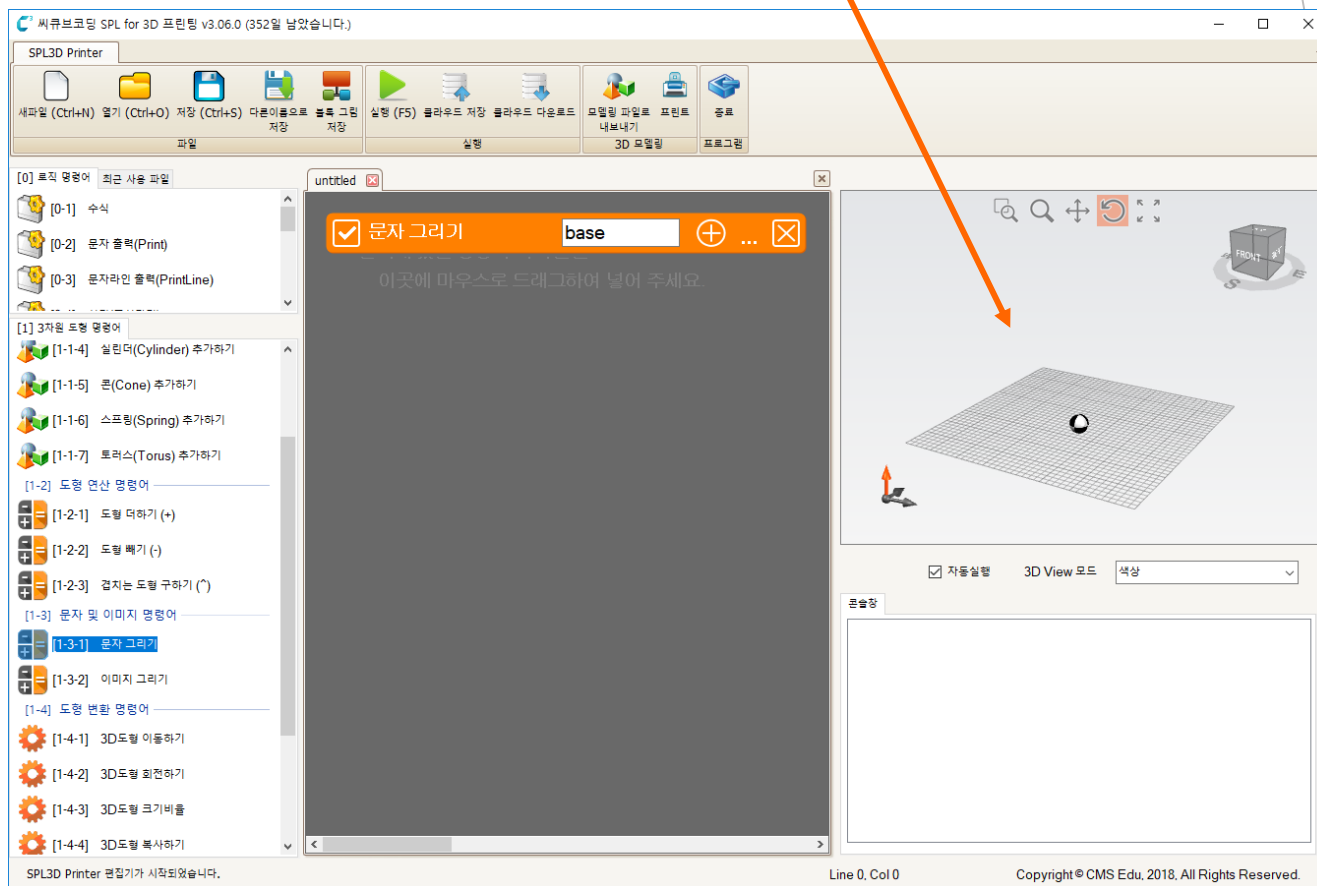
씨큐브코딩 SPL for 3D 프린팅 v3.06.0 (352일 남았습니다.)

SPL3D Printer

새파일 (Ctrl+N) 열기 (Ctrl+O) 저장 (Ctrl+S) 다른이름으로 저장 블록 그림 저장
파일
실행 (F5) 클라우드 저장 클라우드 다운로드
실행
모델링 파일로 내보내기 프린트
3D 모델링
종료
프로그램

[0] 로직 명령어 최근 사용 파일
[0-1] 수식
[0-2] 문자 출력(Print)
[0-3] 문자라인 출력(PrintLine)

[1] 3차원 도형 명령어
[1-1-4] 실린더(Cylinder) 추가하기
[1-1-5] 콘(Cone) 추가하기
[1-1-6] 스프링(Spring) 추가하기
[1-1-7] 토러스(Torus) 추가하기
[1-2] 도형 연산 명령어
[1-2-1] 도형 더하기 (+)
[1-2-2] 도형 빼기 (-)
[1-2-3] 겹치는 도형 구하기 (^)
[1-3] 문자 및 이미지 명령어
[1-3-1] 문자 그리기
[1-3-2] 이미지 그리기
[1-4] 도형 변환 명령어
[1-4-1] 3D도형 이동하기
[1-4-2] 3D도형 회전하기
[1-4-3] 3D도형 크기비율
[1-4-4] 3D도형 복사하기

untitled

문자 그리기 base ...

이곳에 마우스로 드래그하여 넣어 주세요.

FRONT

자동실행 3D View 모드 색상

콘솔창

SPL3D Printer 편집기가 시작되었습니다.
Line 0, Col 0
Copyright © CMS Edu, 2018, All Rights Reserved.